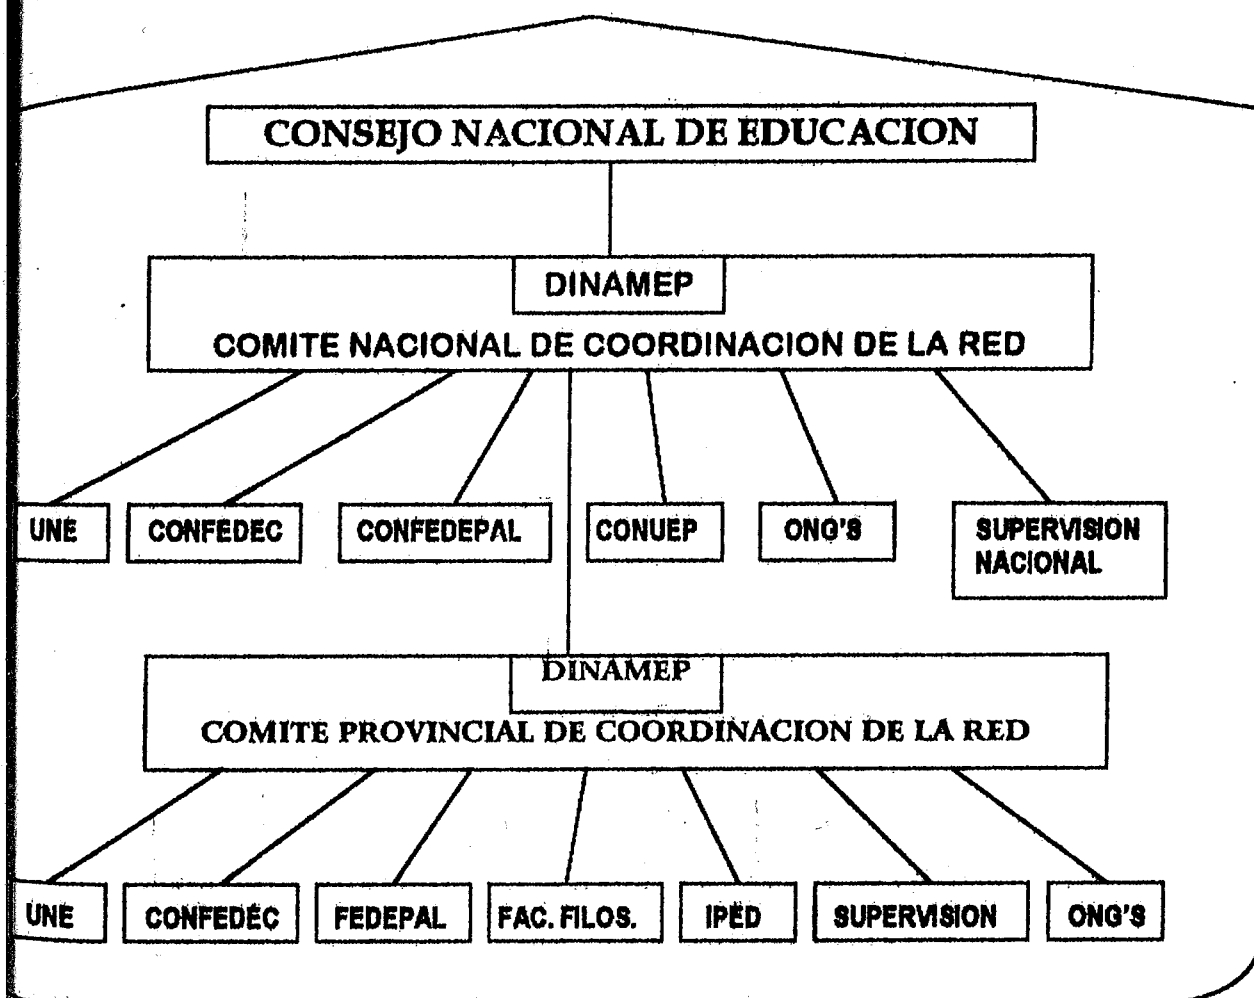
CONSEJO NACIONAL DE EDUCACION

DINAMEP

COMITE NACIONAL DE COORDINACION DE LA RED

UNE

CONFEDEC

CONFEDEPAL

CONUEP

ONG'S

SUPERVISION NACIONAL

DINAMEP

COMITE PROVINCIAL DE COORDINACION DE LA RED

UNE

CONFEDEC

FEDEPAL

FAC. FILOS.

IPED

SUPERVISION

ONG'S